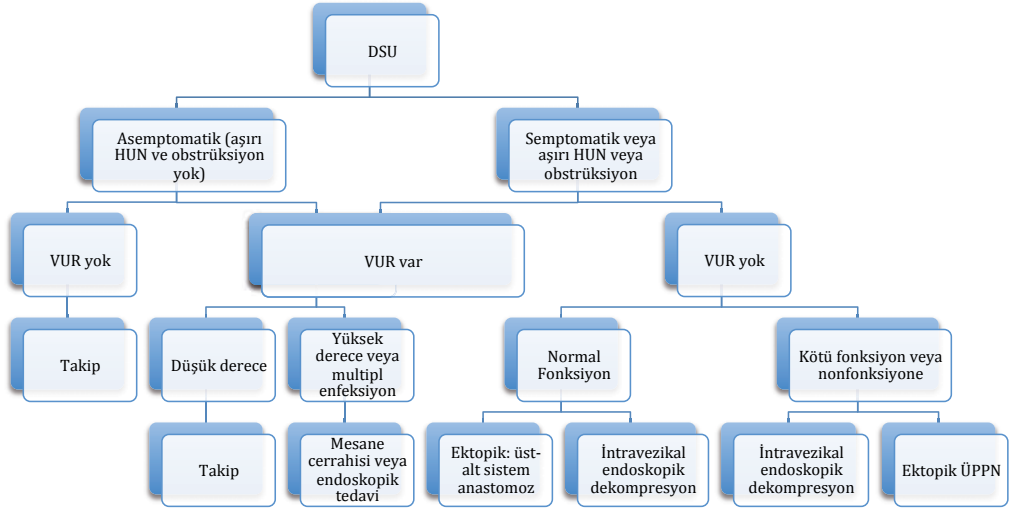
DSU

Asemptomatik (aşırı HUN ve obstrüksiyon yok)

Semptomatik veya aşırı HUN veya obstrüksiyon

VUR yok

VUR var

VUR yok

Takip

Düşük derece

Yüksek derece veya multipl enfeksiyon

Normal Fonksiyon

Kötü fonksiyon veya nonfonksiyone

Takip

Mesane cerrahisi veya endoskopik tedavi

Ektopik: üst-alt sistem anastomoz

İntravezikal endoskopik dekompresyon

İntravezikal endoskopik dekompresyon

Ektopik ÜPPN